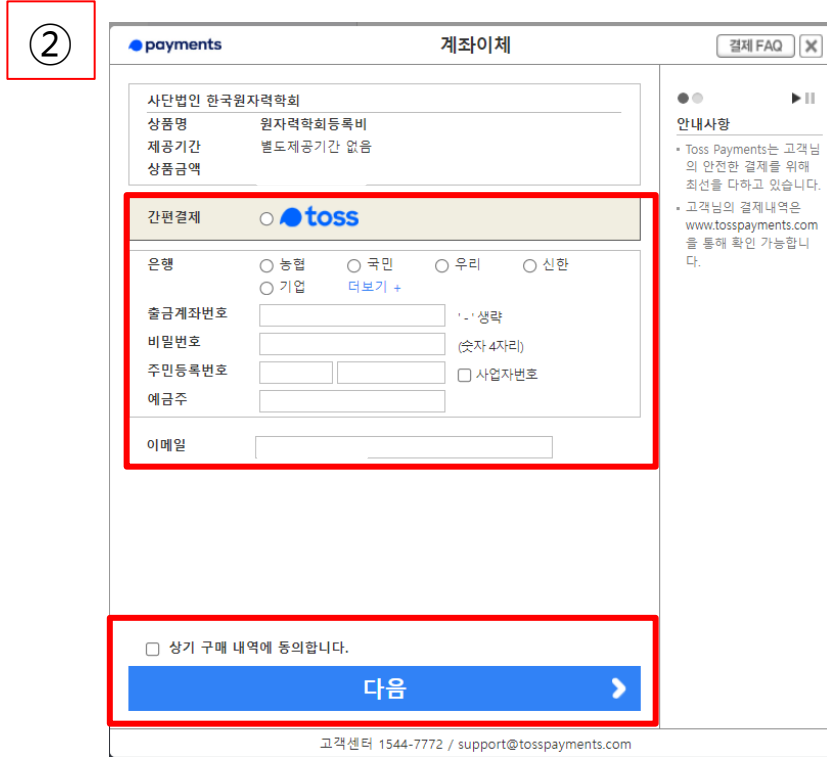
②

payments 계좌이체 결제 FAQ X

사단법인 한국원자력학회
상품명 원자력학회등록비
제공기간 별도제공기간 없음
상품금액

간편결제 ○ toss

은행 ○ 농협 ○ 국민 ○ 우리 ○ 신한
○ 기업 더보기 +

출금계좌번호 '-' 생략
비밀번호 (숫자 4자리)
주민등록번호 □ 사업자번호
예금주

이메일

□ 상기 구매 내역에 동의합니다.

다음 ›

안내사항

▪ Toss Payments는 고객님의 안전한 결제를 위해 최선을 다하고 있습니다.

▪ 고객님의 결제내역은 www.tosspayments.com 을 통해 확인 가능합니다.

고객센터 1544-7772 / support@tosspayments.com